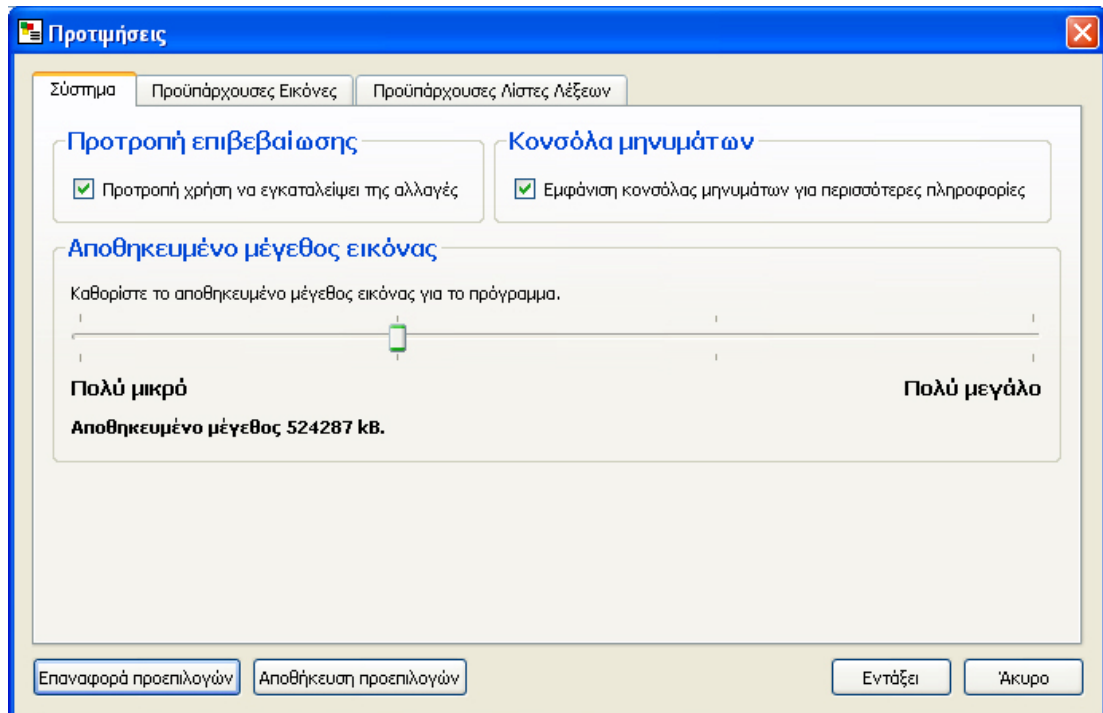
Προτιμήσεις

Σύστημα | Προϋπάρχουσες Εικόνες | Προϋπάρχουσες Λίστες Λέξεων

Προτροπή επιβεβαίωσης

Προτροπή χρήση να εγκαταλείψει της αλλαγές

Κονσόλα μηνυμάτων

Εμφάνιση κονσόλας μηνυμάτων για περισσότερες πληροφορίες

Αποθηκευμένο μέγεθος εικόνας

Καθορίστε το αποθηκευμένο μέγεθος εικόνας για το πρόγραμμα.

Πολύ μικρό

Πολύ μεγάλο

Αποθηκευμένο μέγεθος 524287 kB.

Επαναφορά προεπιλογών | Αποθήκευση προεπιλογών | Εντάξει | Άκυρο